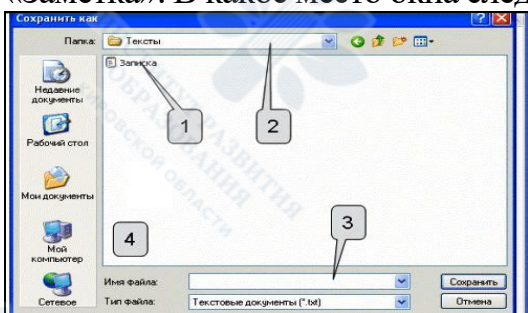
«Заметка». В какое место окна сле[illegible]

Сохранить как

Папка: Тексты

Записка

Недавние документы

Рабочий стол

Мои документы

Мой компьютер

Сетевое

1

2

3

4

Имя файла:

Тип файла: Текстовые документы (*.txt)

Сохранить

Отмена

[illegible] РАЗВИТИЯ ОБРАЗОВАНИЯ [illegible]ОВСКОЙ ОБЛАСТИ